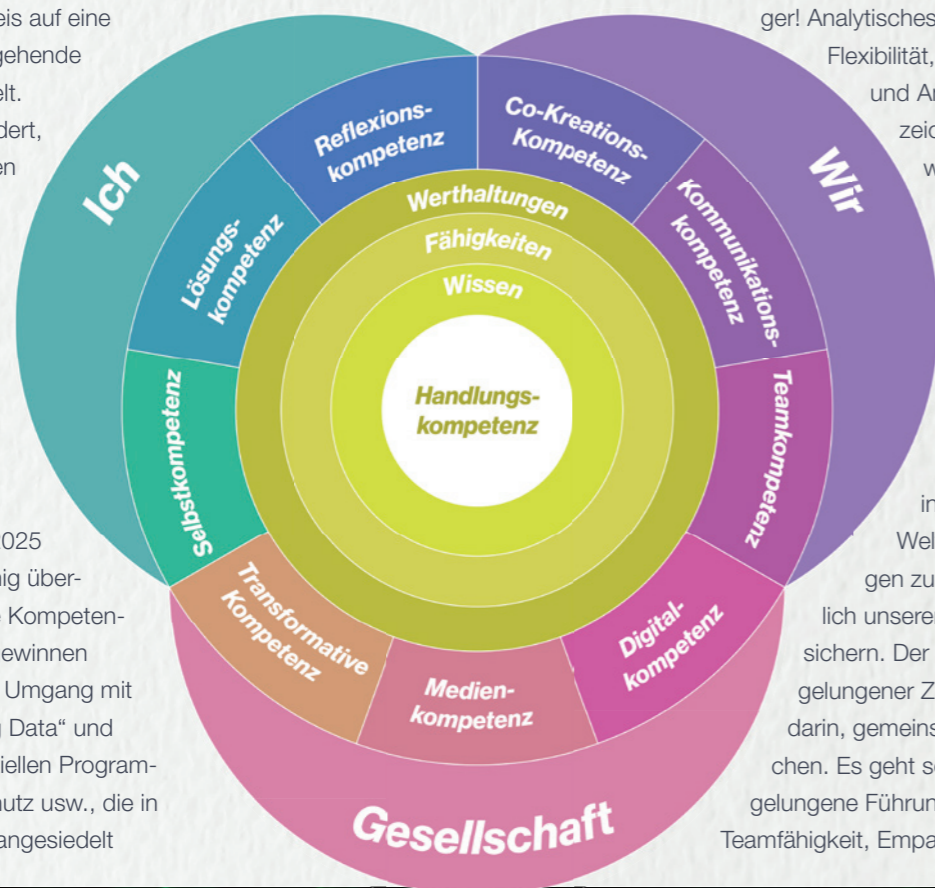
eis auf eine
gehende
elt.
dert,
en

025
nig über-
e Kompeten-
ewinnen
Umgang mit
Data“ und
iellen Program-
hutz usw., die in
angesiedelt

ger! Analytisches
Flexibilität,
und A
zei
w

in
Wel
gen zu
lich unsere
sichern. Der
gelungener Z
darin, gemeins
chen. Es geht s
gelungene Führun
Teamfähigkeit, Empa

Ich

Wir

Gesellschaft

Reflexions-kompetenz

Co-Kreations-Kompetenz

Lösungs-kompetenz

Kommunikations-kompetenz

Selbstkompetenz

Teamkompetenz

Transformative Kompetenz

Medien-kompetenz

Digital-kompetenz

Werthaltungen

Fähigkeiten

Wissen

Handlungs-kompetenz